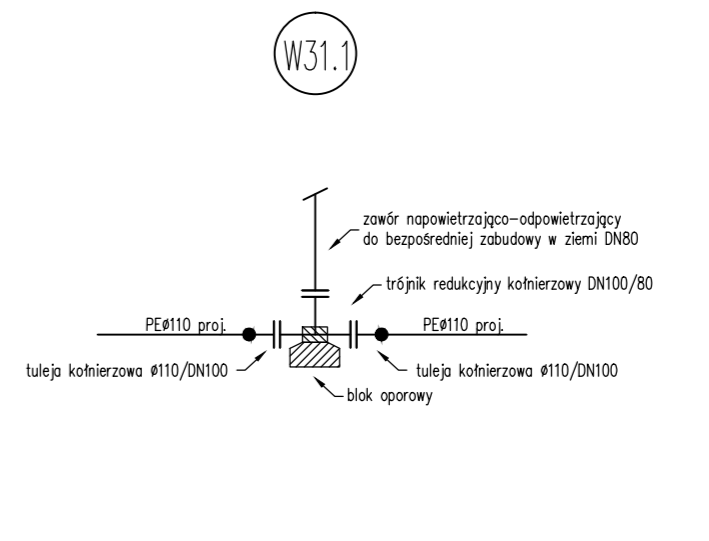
W31.1

zawór napowietrzajqco-odpowietrzajqcy
do bezpośredniej zabudowy w ziemi DN80

trójnik redukcyjny kołnierzowy DN100/80

PEø110 proj.

PEø110 proj.

tuleja kołnierzowa ø110/DN100

tuleja kołnierzowa ø110/DN100

blok oporowy